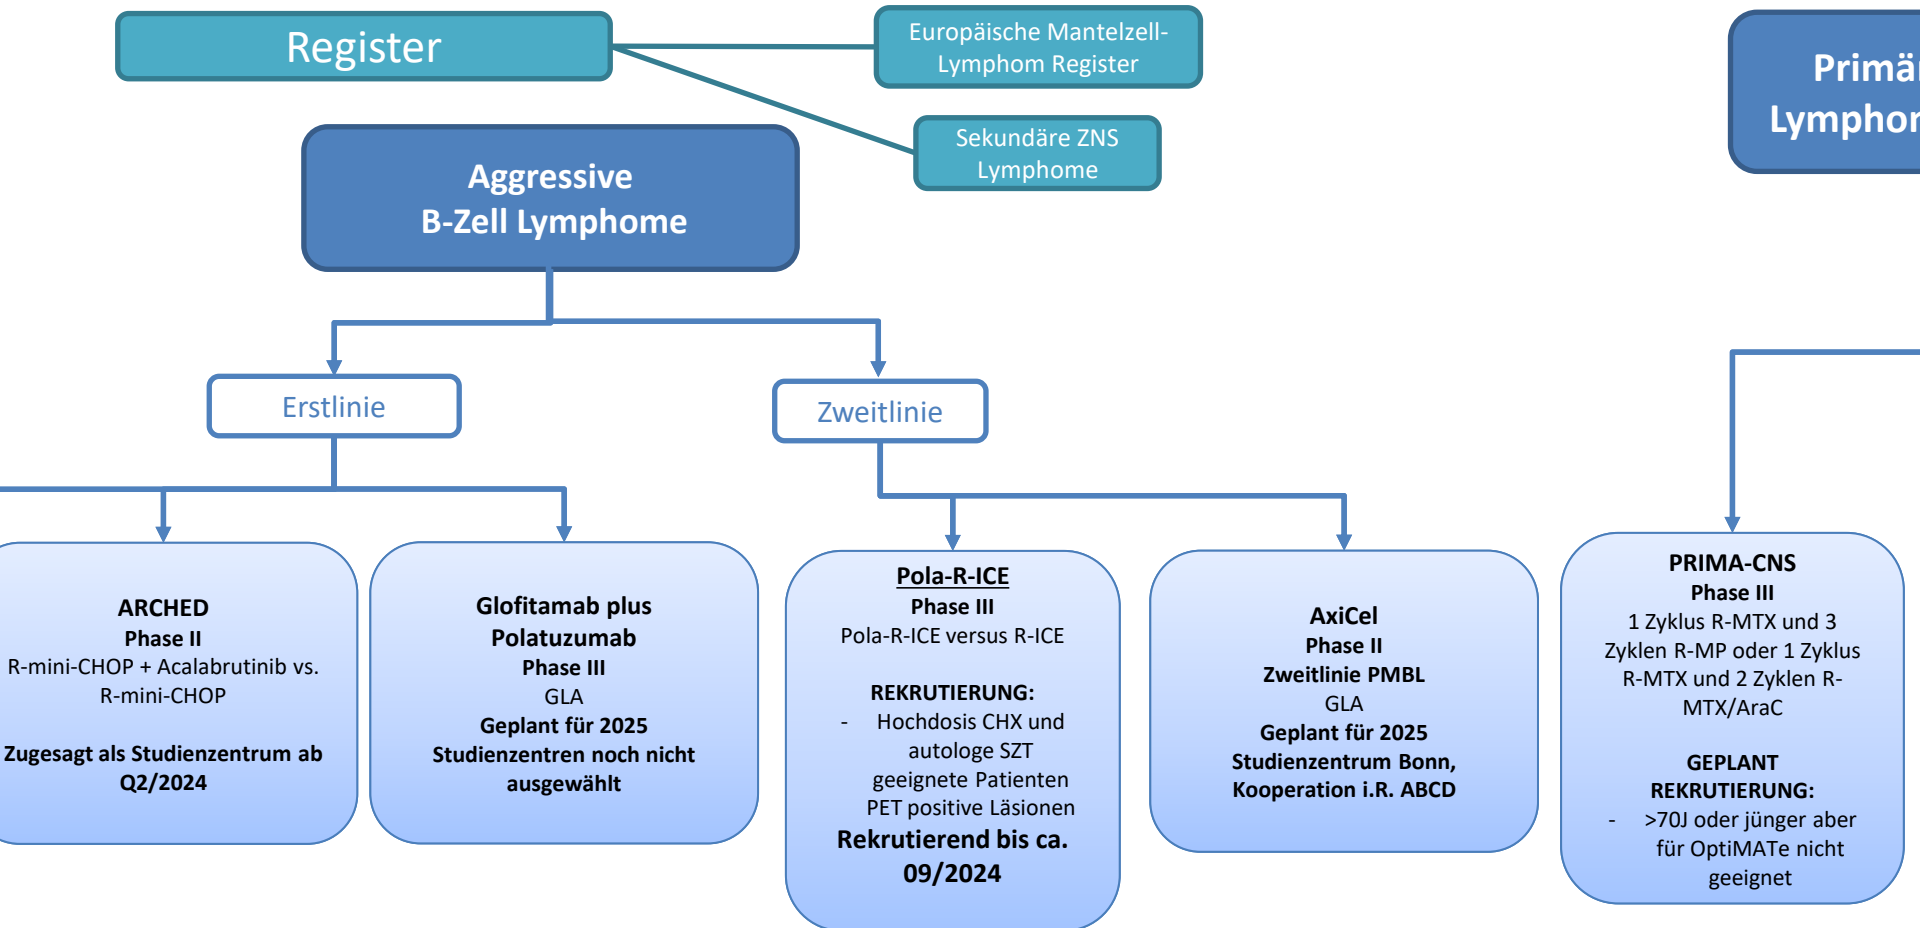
Register

Europäische Mantelzell-Lymphom Register

Sekundäre ZNS Lymphome

Primä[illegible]
Lymphor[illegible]

Aggressive
B-Zell Lymphome

Erstlinie

Zweitlinie

ARCHED
Phase II
R-mini-CHOP + Acalabrutinib vs. R-mini-CHOP

Zugesagt als Studienzentrum ab Q2/2024

Glofitamab plus Polatuzumab
Phase III
GLA
Geplant für 2025
Studienzentren noch nicht ausgewählt

Pola-R-ICE
Phase III
Pola-R-ICE versus R-ICE

REKRUTIERUNG:
- Hochdosis CHX und autologe SZT geeignete Patienten PET positive Läsionen
Rekrutierend bis ca. 09/2024

AxiCel
Phase II
Zweitlinie PMBL
GLA
Geplant für 2025
Studienzentrum Bonn, Kooperation i.R. ABCD

PRIMA-CNS
Phase III
1 Zyklus R-MTX und 3 Zyklen R-MP oder 1 Zyklus R-MTX und 2 Zyklen R-MTX/AraC

GEPLANT REKRUTIERUNG:
- >70J oder jünger aber für OptiMATe nicht geeignet